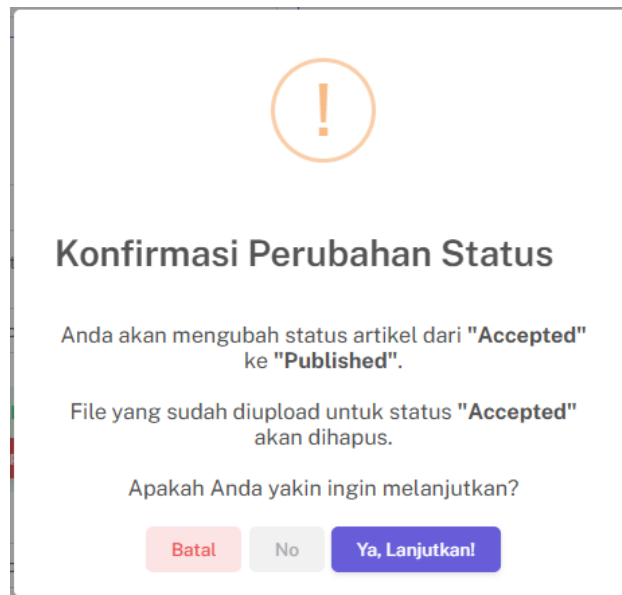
!

Konfirmasi Perubahan Status

Anda akan mengubah status artikel dari **"Accepted"** ke **"Published"**.

File yang sudah diupload untuk status **"Accepted"** akan dihapus.

Apakah Anda yakin ingin melanjutkan?

Batal | No | Ya, Lanjutkan!